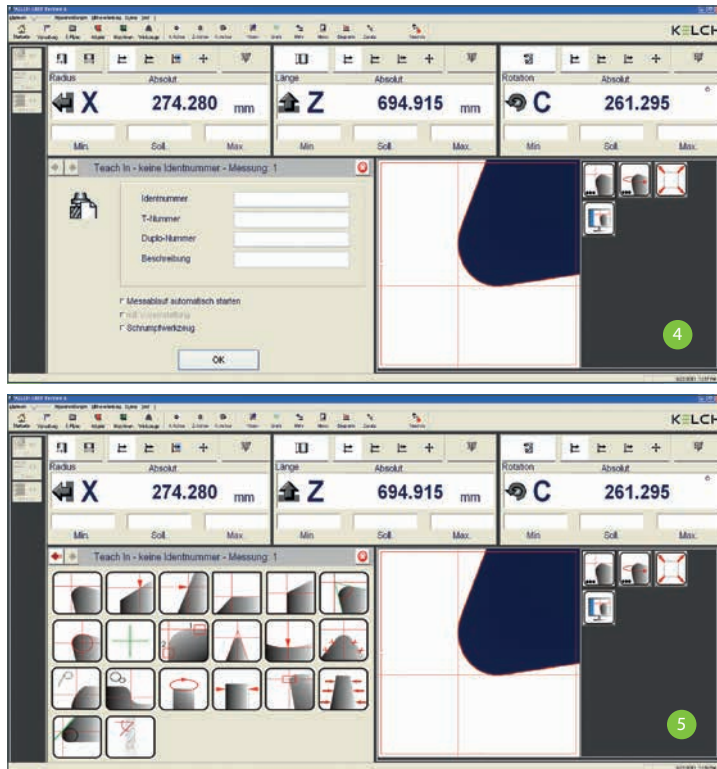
KELCH

Radius
Absolut
X 274.280 mm
Min. Soll. Max.

Länge
Absolut
Z 694.915 mm
Min. Soll. Max.

Rotation
Absolut
C 261.295
Min. Soll. Max.

Teach In - keine Identnummer - Messung: 1

Identnummer
T-Nummer
Duplo-Nummer
Beschreibung

Messablauf automatisch starten
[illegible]
Schrumpfwerkzeug

OK

4

KELCH

Radius
Absolut
X 274.280 mm
Min. Soll. Max.

Länge
Absolut
Z 694.915 mm
Min. Soll. Max.

Rotation
Absolut
C 261.295
Min. Soll. Max.

Teach In - keine Identnummer - Messung: 1

5